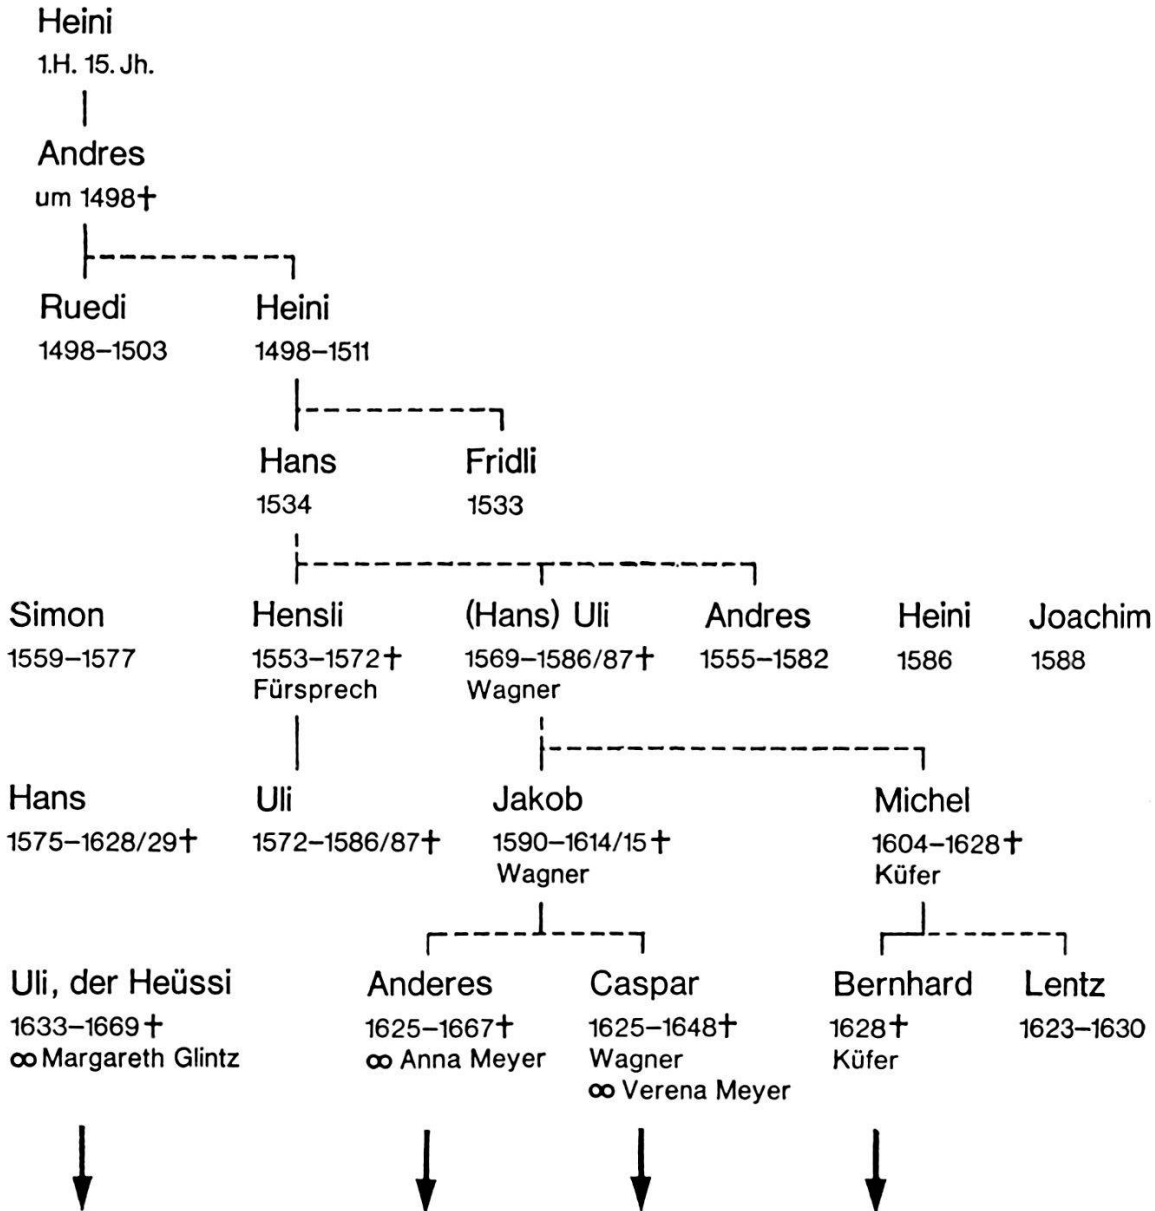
Heini
1.H. 15. Jh.

Andres
um 1498†

Ruedi
1498–1503

Heini
1498–1511

Hans
1534

Fridli
1533

Simon
1559–1577

Hensli
1553–1572†
Fürsprech

(Hans) Uli
1569–1586/87†
Wagner

Andres
1555–1582

Heini
1586

Joachim
1588

Hans
1575–1628/29†

Uli
1572–1586/87†

Jakob
1590–1614/15†
Wagner

Michel
1604–1628†
Küfer

Uli, der Heüssi
1633–1669†
∞ Margareth Glintz

Anderes
1625–1667†
∞ Anna Meyer

Caspar
1625–1648†
Wagner
∞ Verena Meyer

Bernhard
1628†
Küfer

Lentz
1623–1630